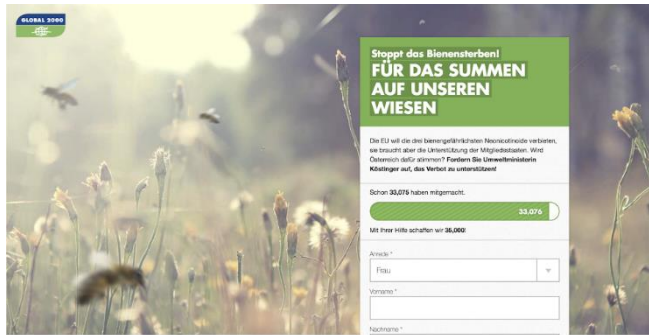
GLOBAL 2000

Stoppt das Bienensterben!
FÜR DAS SUMMEN AUF UNSEREN WIESEN

Die EU will die drei bienengefährlichsten Neonicotinoide verbieten, sie braucht aber die Unterstützung der Mitgliedsstaaten. Wird Österreich dafür stimmen? Fordern Sie Umweltministerin Köstinger auf, das Verbot zu unterstützen!

Schon 33,076 haben mitgemacht.

33,076

Mit Ihrer Hilfe schaffen wir 36,000!

Anrede *
Frau

Vorname *

Nachname *